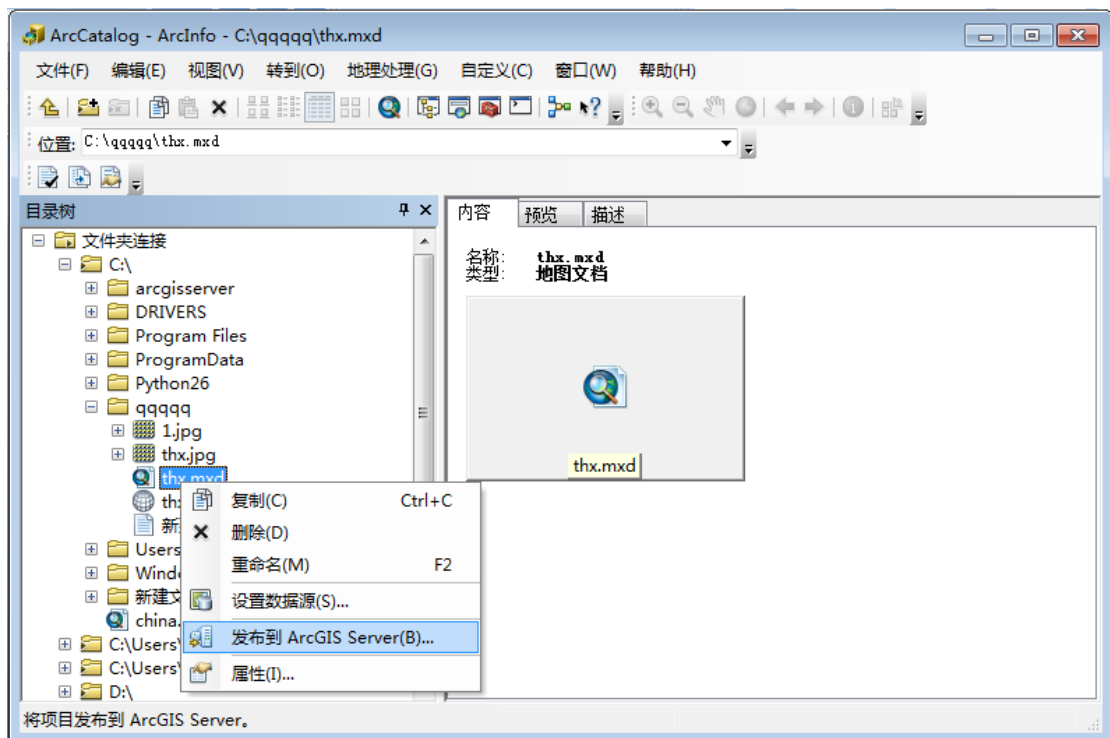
ArcCatalog - ArcInfo - C:\qqqqq\thx.mxd

文件(F) 编辑(E) 视图(V) 转到(O) 地理处理(G) 自定义(C) 窗口(W) 帮助(H)

位置: C:\qqqqq\thx.mxd

目录树

文件夹连接
C:\
arcgisserver
DRIVERS
Program Files
ProgramData
Python26
qqqqq
1.jpg
thx.jpg
thx.mxd
thx
新
Users
Windo
新建文
china.
C:\Users\
C:\Users\
D:\

复制(C) Ctrl+C
删除(D)
重命名(M) F2
设置数据源(S)...
发布到 ArcGIS Server(B)...
属性(I)...

内容 预览 描述

名称: thx.mxd
类型: 地图文档

thx.mxd

将项目发布到 ArcGIS Server。